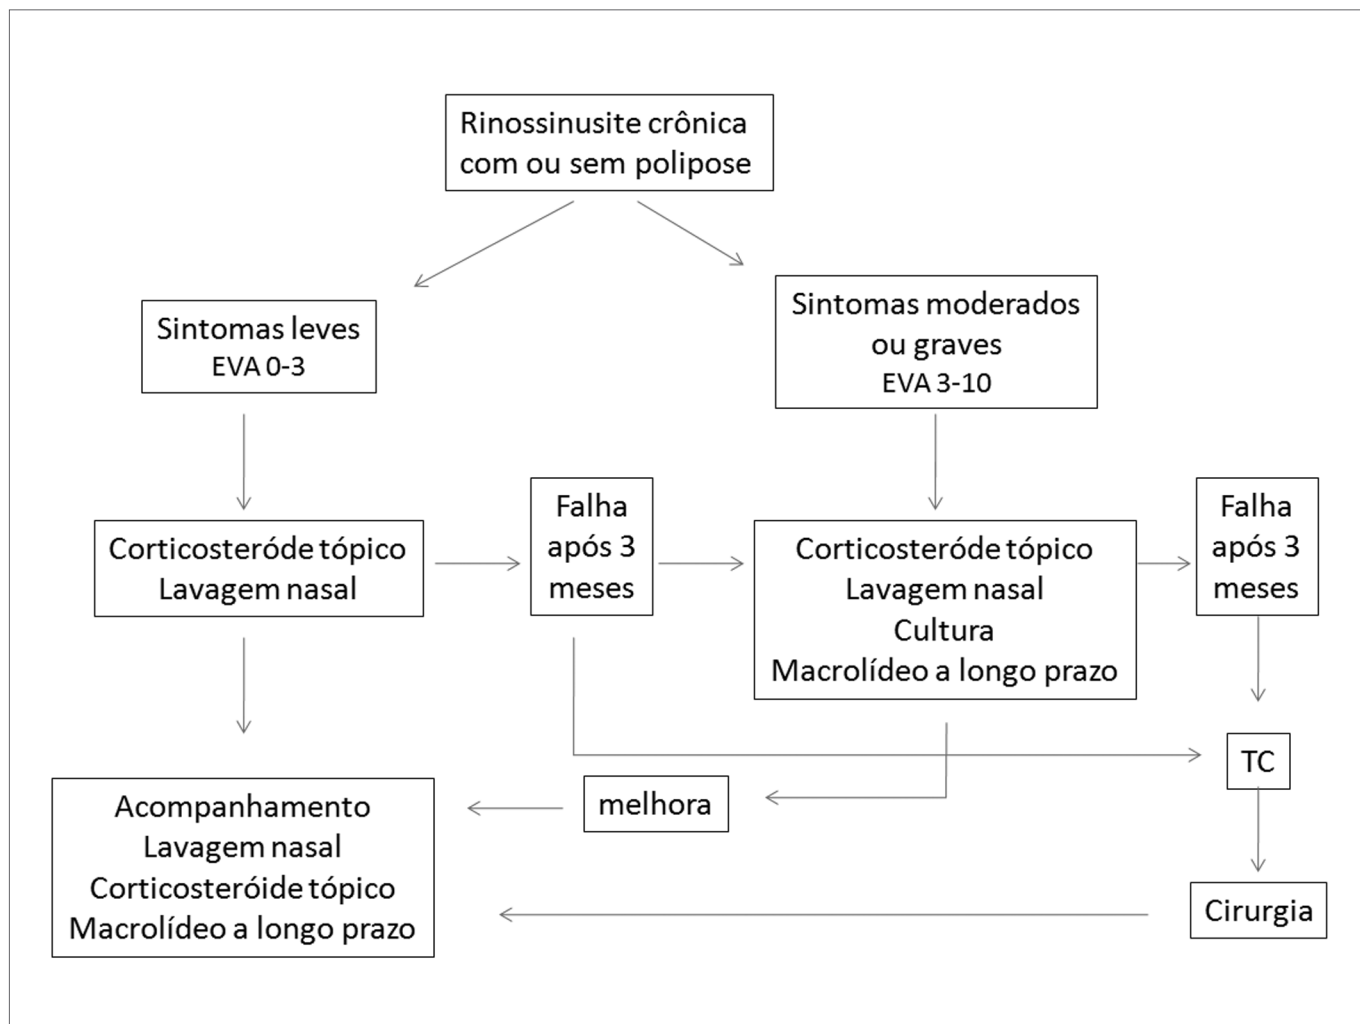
Rinossinusite crônica com ou sem polipose

Sintomas leves
EVA 0-3

Sintomas moderados ou graves
EVA 3-10

Corticosteróde tópico
Lavagem nasal

Falha após 3 meses

Corticosteróde tópico
Lavagem nasal
Cultura
Macrolídeo a longo prazo

Falha após 3 meses

TC

melhora

Acompanhamento
Lavagem nasal
Corticosteróide tópico
Macrolídeo a longo prazo

Cirurgia